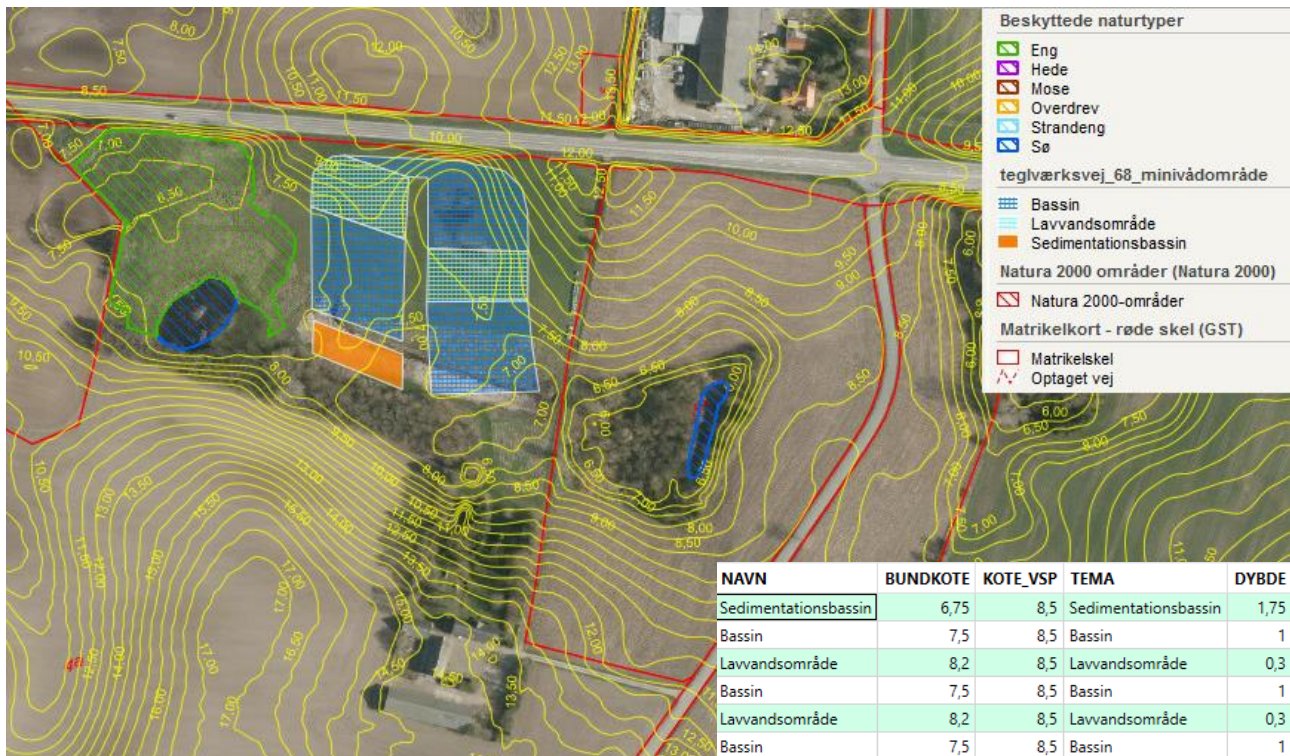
Beskyttede naturtyper
Eng
Hede
Mose
Overdrev
Strandeng
Sø
teglværksvej_68_minivådområde
Bassin
Lavvandsområde
Sedimentationsbassin
Natura 2000 områder (Natura 2000)
Natura 2000-områder
Matrikelkort - røde skel (GST)
Matrikelskel
Optaget vej

| NAVN | BUNDKOTE | KOTE_VSP | TEMA | DYBDE |
|---|---|---|---|---|
| Sedimentationsbassin | 6,75 | 8,5 | Sedimentationsbassin | 1,75 |
| Bassin | 7,5 | 8,5 | Bassin | 1 |
| Lavvandsområde | 8,2 | 8,5 | Lavvandsområde | 0,3 |
| Bassin | 7,5 | 8,5 | Bassin | 1 |
| Lavvandsområde | 8,2 | 8,5 | Lavvandsområde | 0,3 |
| Bassin | 7,5 | 8,5 | Bassin | 1 |

8,00 7,50 8,50 10,50 11,00 11,50 12,00 12,50 13,00 10,00 9,50 7,00 6,50 7,50 9,00 9,50 10,00 11,50 10,00 9,50 9,00 8,50 8,00 7,50 7,00 6,50 6,00 10,50 9,50 10,50 11,00 13,00 13,50 15,00 15,50 16,50 17,00 16,00 14,00 13,50 12,50 12,00 11,50 11,00 10,50 6,50 7,00 8,00 8,50 6,00 6,50 7,00 7,50 11,00 12,50